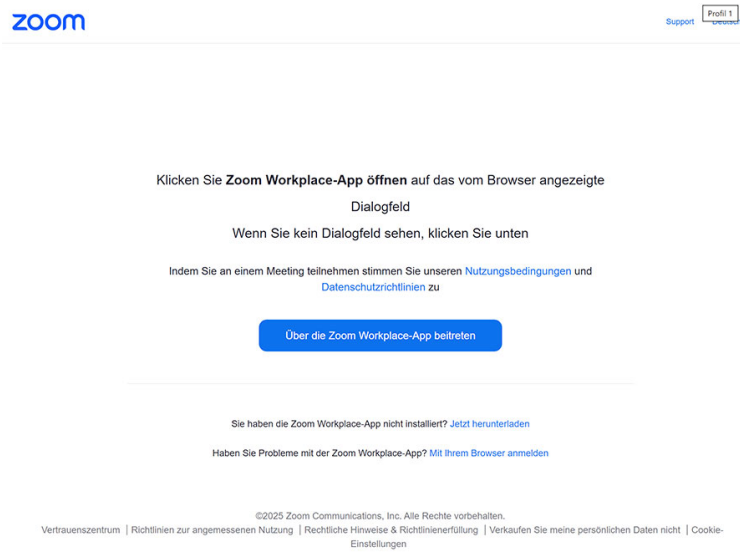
zoom

Support Deutsch

Profil 1

Klicken Sie **Zoom Workplace-App öffnen** auf das vom Browser angezeigte Dialogfeld

Wenn Sie kein Dialogfeld sehen, klicken Sie unten

Indem Sie an einem Meeting teilnehmen stimmen Sie unseren Nutzungsbedingungen und Datenschutzrichtlinien zu

Über die Zoom Workplace-App beitreten

Sie haben die Zoom Workplace-App nicht installiert? Jetzt herunterladen

Haben Sie Probleme mit der Zoom Workplace-App? Mit Ihrem Browser anmelden

©2025 Zoom Communications, Inc. Alle Rechte vorbehalten.

Vertrauenszentrum | Richtlinien zur angemessenen Nutzung | Rechtliche Hinweise & Richtlinienerfüllung | Verkaufen Sie meine persönlichen Daten nicht | Cookie-Einstellungen